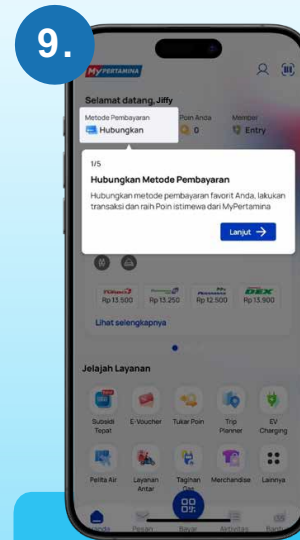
9.

MyPERTAMINA

Selamat datang, Jiffy

Metode Pembayaran
Hubungkan

Poin Anda
0

Member
Entry

1/5

Hubungkan Metode Pembayaran

Hubungkan metode pembayaran favorit Anda, lakukan transaksi dan raih Poin istimewa dari MyPertamina

Lanjut

Pertalite
Rp 13.500

Pertamax
Rp 13.250

Pertamax
Rp 12.500

DEX
Rp 13.900

Lihat selengkapnya

Jelajah Layanan

Subsidi Tepat

E-Voucher

Tukar Poin

Trip Planner

EV Charging

Pelita Air

Layanan Antar

Tagihan Gas

Merchandise

Lainnya

Beranda

Pesan

Bayar

Aktivitas

Riwayat